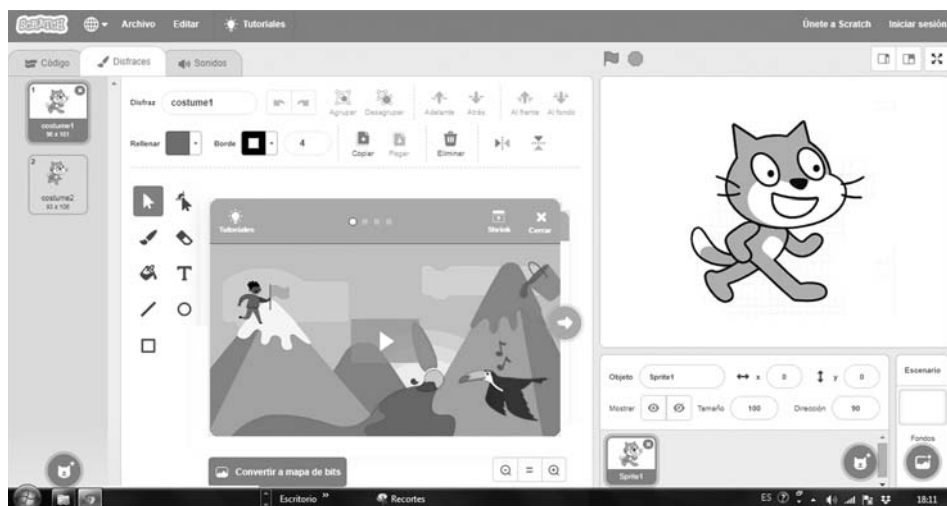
SCRATCH Archivo Editar Tutoriales Únete a Scratch Iniciar sesión

Código Disfraces Sonidos

1 costume1 96 x 101

2 costume2 93 x 106

Disfraz costume1

Agrupar Desagrupar Adelante Atrás Al frente Al fondo

Rellenar Borde 4 Copiar Pegar Eliminar

Tutoriales Shrink Cerrar

Convertir a mapa de bits

Objeto Sprite1 x 0 y 0

Mostrar Tamaño 100 Dirección 90

Escenario

Fondos

Sprite1

Escritorio » Recortes ES 18:11